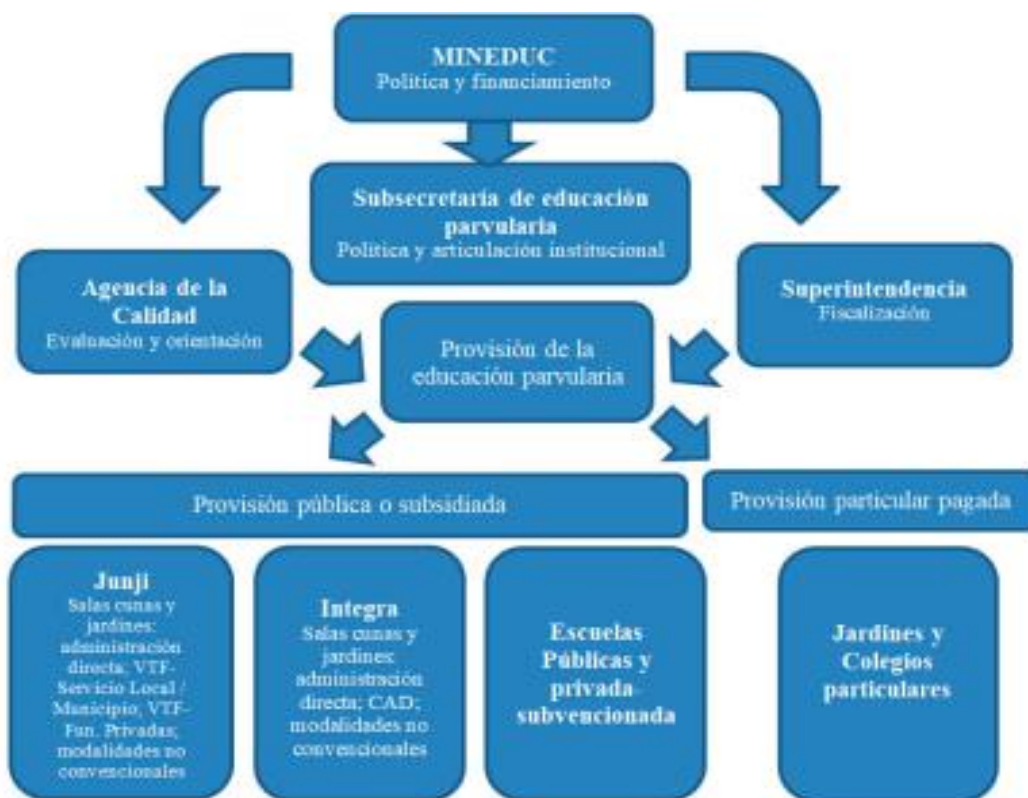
MINEDUC
Política y financiamiento

Subsecretaria de educación parvularia
Política y articulación institucional

Agencia de la Calidad
Evaluación y orientación

Superintendencia
Fiscalización

Provisión de la educación parvularia

Provisión pública o subsidiada

Provisión particular pagada

Junji
Salas cunas y jardines: administración directa; VTF-Servicio Local / Municipio; VTF-Fun. Privadas; modalidades no convencionales

Integra
Salas cunas y jardines; administración directa; CAD; modalidades no convencionales

Escuelas Públicas y privada-subvencionada

Jardines y Colegios particulares